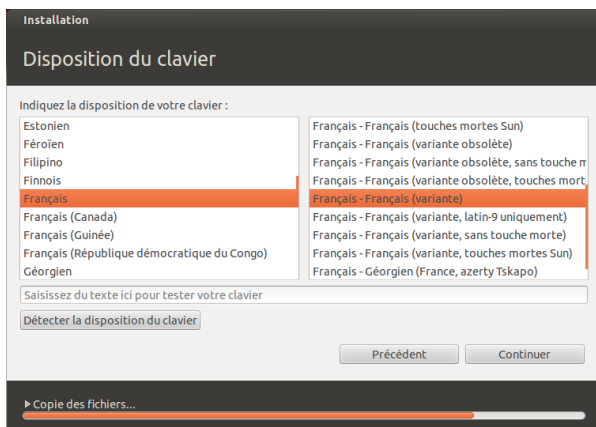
Installation

Disposition du clavier

Indiquez la disposition de votre clavier :

Estonien
Féroïen
Filipino
Finnois
Français
Français (Canada)
Français (Guinée)
Français (République démocratique du Congo)
Géorgien

Français - Français (touches mortes Sun)
Français - Français (variante obsolète)
Français - Français (variante obsolète, sans touche m
Français - Français (variante obsolète, touches mort
Français - Français (variante)
Français - Français (variante, latin-9 uniquement)
Français - Français (variante, sans touche morte)
Français - Français (variante, touches mortes Sun)
Français - Géorgien (France, azerty Tskapo)

Saisissez du texte ici pour tester votre clavier

Détecter la disposition du clavier

Précédent

Continuer

▸ Copie des fichiers...